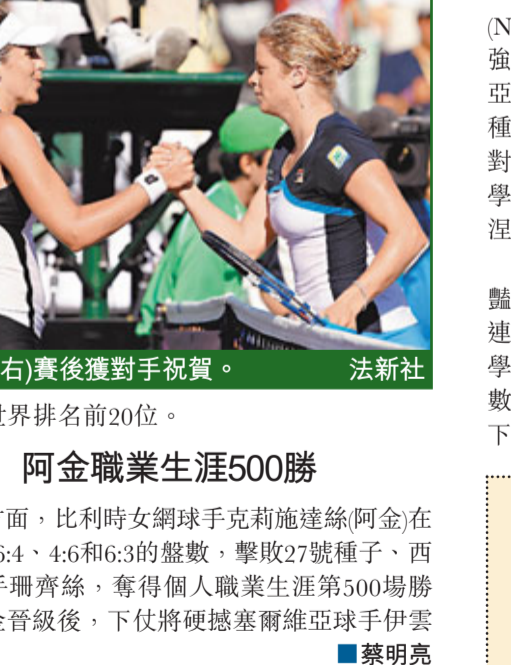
右)賽後獲對手祝賀。 法新社

世界排名前20位。

阿金職業生涯500勝

面，比利時女網球手克莉施達絲(阿金)在6:4、4:6和6:3的盤數，擊敗27號種子、西手珊齊絲，奪得個人職業生涯第500場勝金晉級後，下仗將硬撼塞爾維亞球手伊雲

■蔡明亮

(N
強
亞
種
對
學
涅

黼
連
學
數
下